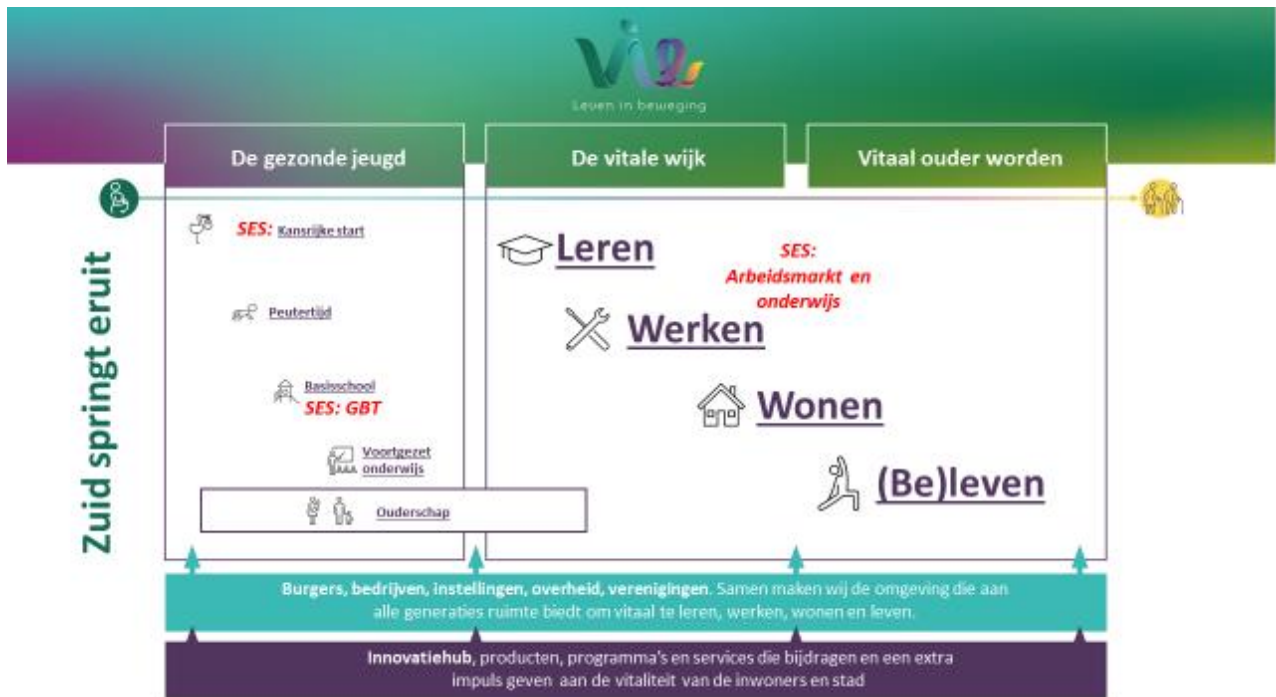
Vi

Leven in beweging

Zuid springt eruit

De gezonde jeugd

SES: Kansrijke start

Peutertijd

Basisschool

SES: GBT

Voortgezet onderwijs

Ouderschap

De vitale wijk

Vitaal ouder worden

Leren

SES: Arbeidsmarkt en onderwijs

Werken

Wonen

(Be)leven

Burgers, bedrijven, instellingen, overheid, verenigingen. Samen maken wij de omgeving die aan alle generaties ruimte biedt om vitaal te leren, werken, wonen en leven.

Innovatiehub, producten, programma's en services die bijdragen en een extra impuls geven aan de vitaliteit van de inwoners en stad